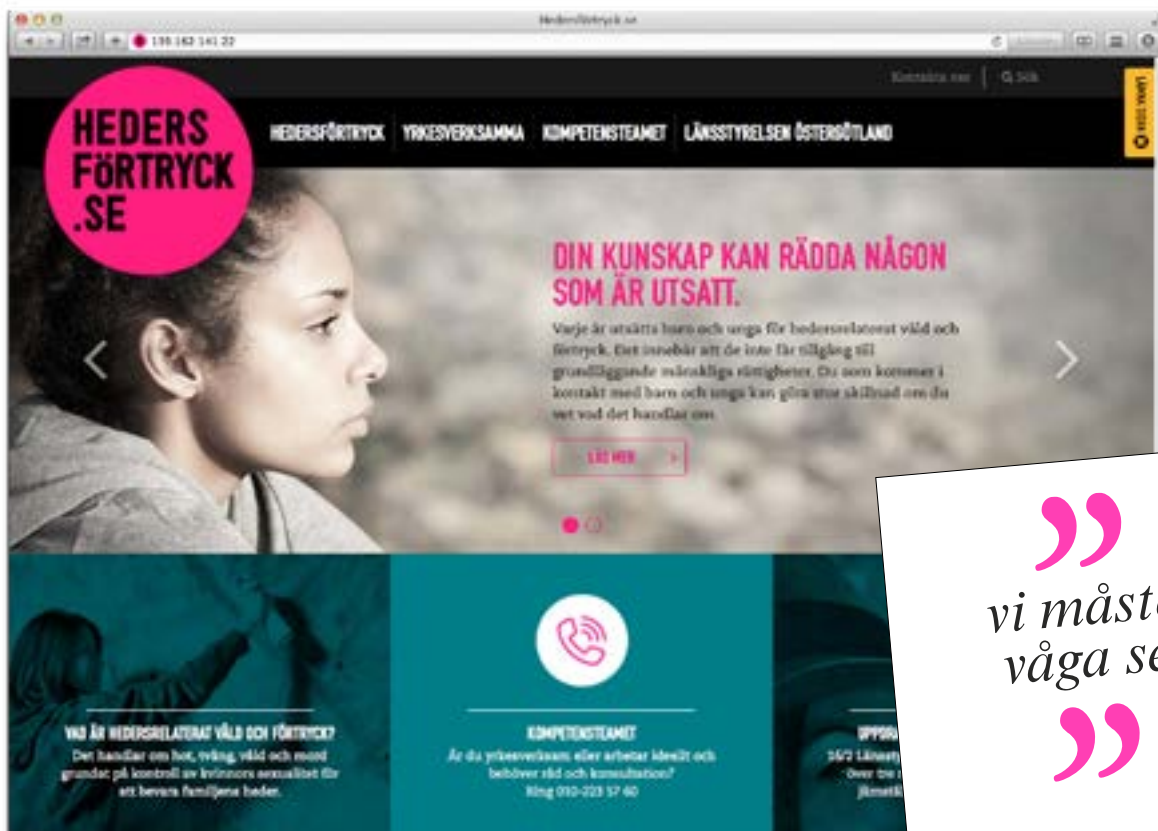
Hedersförtryck.se

195.163.141.22

Kontakta oss | Sök

HEDERS FÖRTRYCK .SE

HEDERSFÖRTRYCK YRKESVERKSAMMA KOMPETENSTEAMET LÄNSSTYRELSEN ÖSTERGÖTLAND

LÄMNA SIDAN

DIN KUNSKAP KAN RÄDDA NÅGON SOM ÄR UTSATT.

Varje år utsätts barn och unga för hedersrelaterat våld och förtryck. Det innebär att de inte får tillgång till grundläggande mänskliga rättigheter. Du som kommer i kontakt med barn och unga kan göra stor skillnad om du vet vad det handlar om.

LÄS MER

VAD ÄR HEDERSRELATERAT VÅLD OCH FÖRTRYCK?

Det handlar om hot, tvång, våld och mord grundat på kontroll av kvinnors sexualitet för att bevara familjens heder.

KOMPETENSTEAMET

Är du yrkesverksam eller arbetar ideellt och behöver råd och konsultation? Ring 010-223 57 60

UPPDRA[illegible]

16/2 Länssty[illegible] över tre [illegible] jämstä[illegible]

”

vi måst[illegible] våga se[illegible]

”